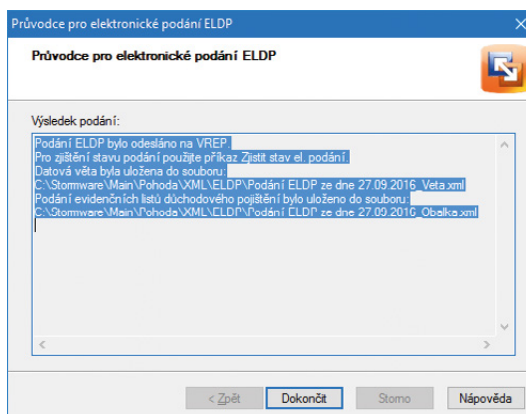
Průvodce pro elektronické podání ELDP

Průvodce pro elektronické podání ELDP

Výsledek podání:

Podání ELDP bylo odesláno na VREP.
Pro zjištění stavu podání použijte příkaz Zjistit stav el. podání.
Datová věta byla uložena do souboru:
C:\Stormware\Main\Pohoda\XML\ELDP\Podání ELDP ze dne 27.09.2016_Veta.xml
Podání evidenčních listů důchodového pojištění bylo uloženo do souboru:
C:\Stormware\Main\Pohoda\XML\ELDP\Podání ELDP ze dne 27.09.2016_Obalka.xml

< Zpět | Dokončit | Storno | Nápověda